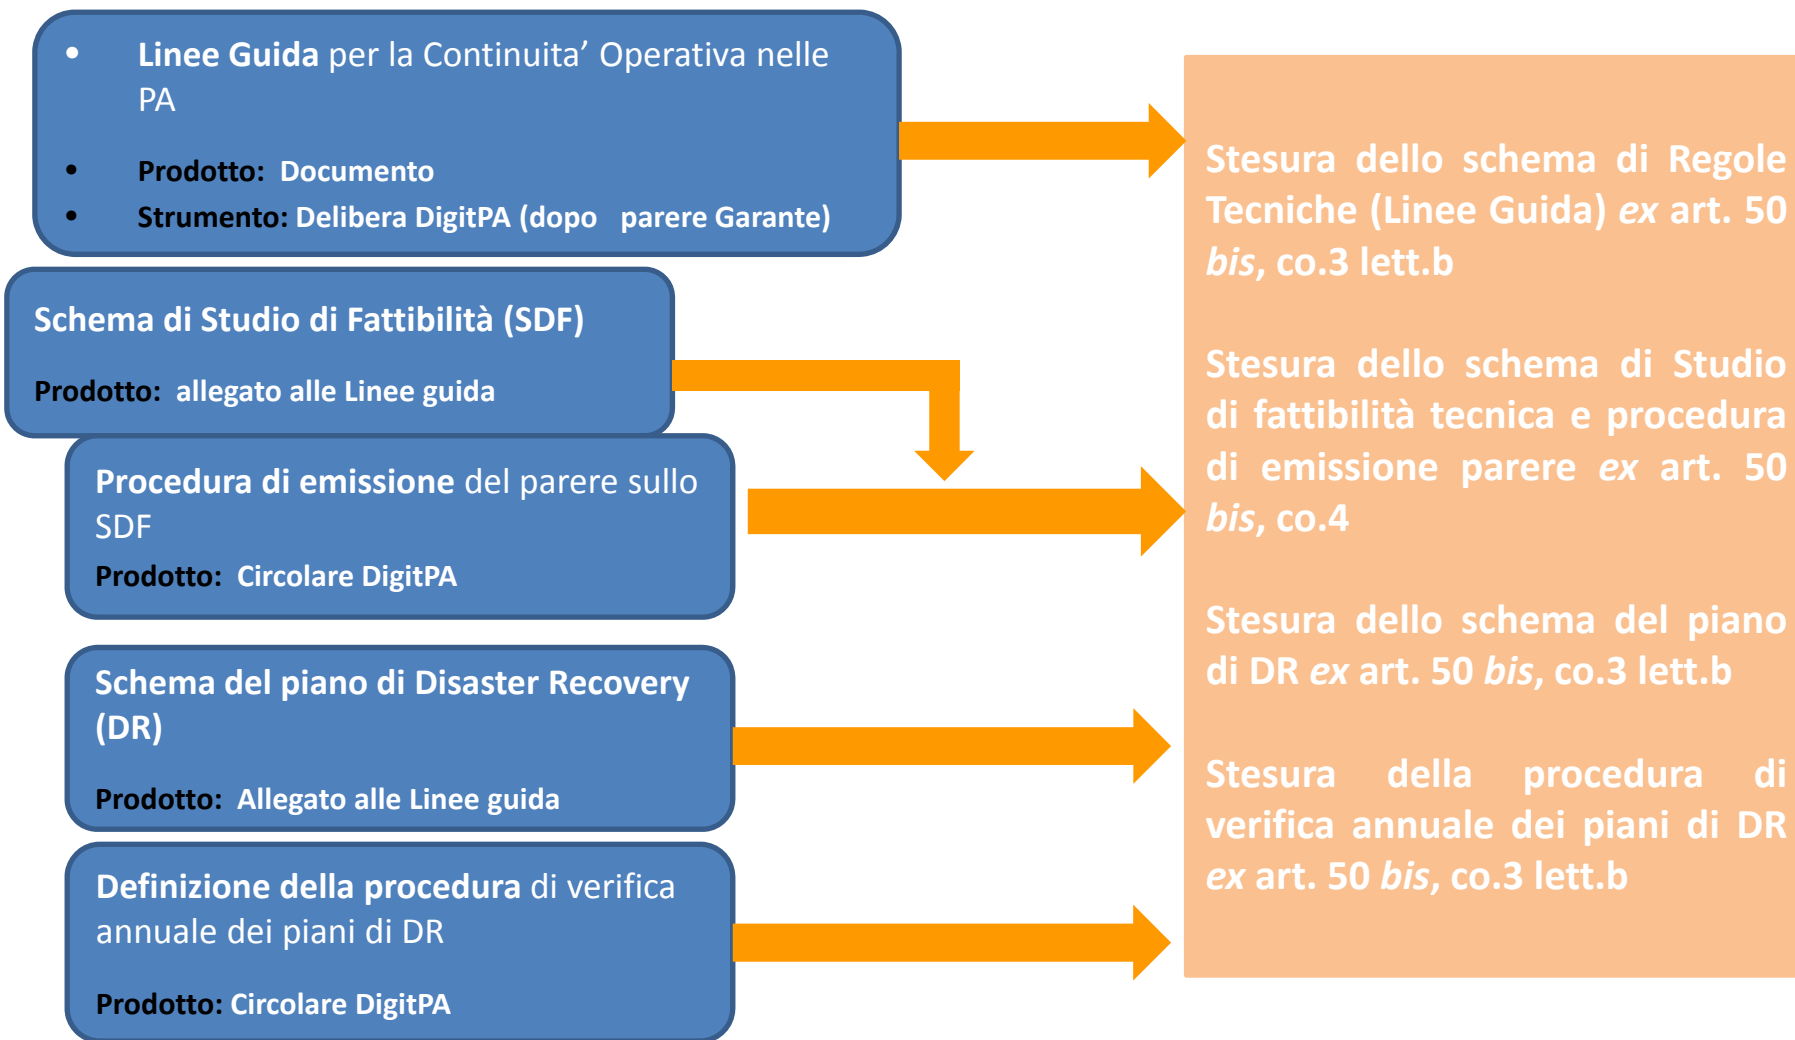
- **Linee Guida** per la Continuita’ Operativa nelle PA
- **Prodotto: Documento**
- **Strumento: Delibera DigitPA (dopo parere Garante)**

**Schema di Studio di Fattibilità (SDF)**

**Prodotto: allegato alle Linee guida**

**Procedura di emissione** del parere sullo SDF

**Prodotto: Circolare DigitPA**

**Schema del piano di Disaster Recovery (DR)**

**Prodotto: Allegato alle Linee guida**

**Definizione della procedura** di verifica annuale dei piani di DR

**Prodotto: Circolare DigitPA**

**Stesura dello schema di Regole Tecniche (Linee Guida) *ex* art. 50 *bis*, co.3 lett.b**

**Stesura dello schema di Studio di fattibilità tecnica e procedura di emissione parere *ex* art. 50 *bis*, co.4**

**Stesura dello schema del piano di DR *ex* art. 50 *bis*, co.3 lett.b**

**Stesura della procedura di verifica annuale dei piani di DR *ex* art. 50 *bis*, co.3 lett.b**